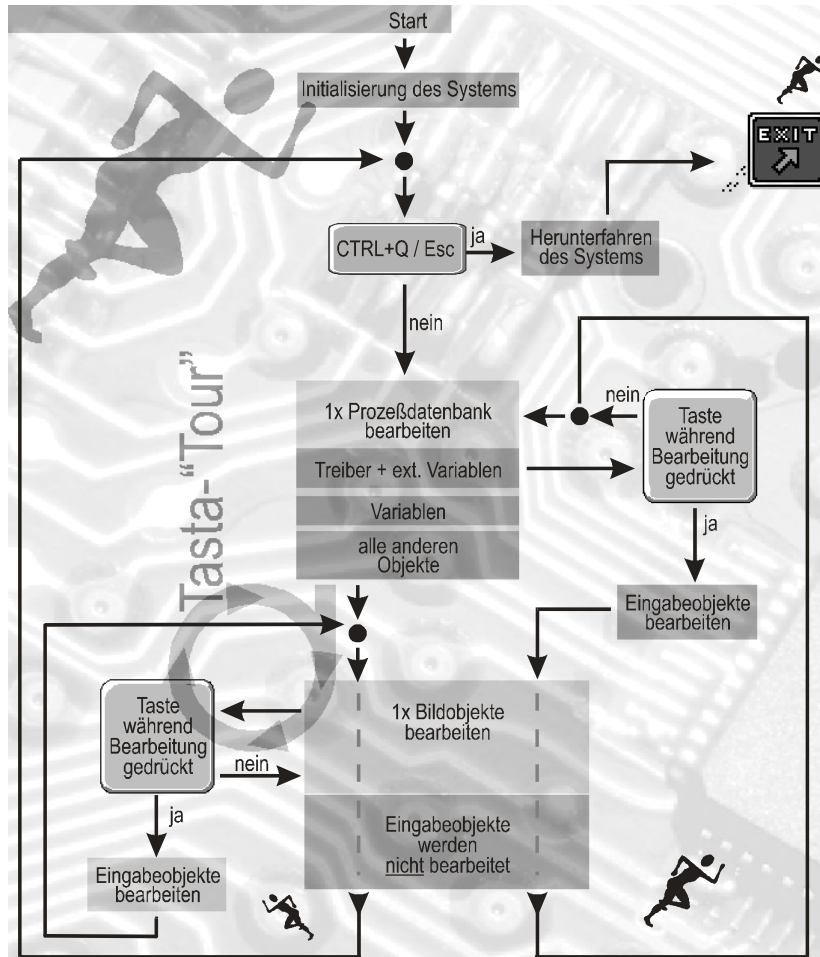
Start

Initialisierung des Systems

EXIT

CTRL+Q / Esc

ja

Herunterfahren des Systems

nein

Tasta-"Tour"

nein

1x Prozeßdatenbank bearbeiten

Treiber + ext. Variablen

Variablen

alle anderen Objekte

Taste während Bearbeitung gedrückt

ja

Eingabeobjekte bearbeiten

Taste während Bearbeitung gedrückt

nein

1x Bildobjekte bearbeiten

ja

Eingabeobjekte werden nicht bearbeitet

Eingabeobjekte bearbeiten